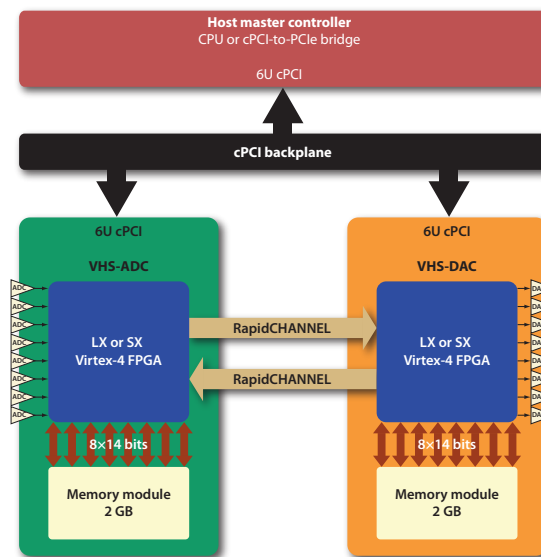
Host master controller
CPU or cPCI-to-PCIe bridge

6U cPCI

cPCI backplane

6U cPCI

VHS-ADC

ADC
ADC
ADC
ADC
ADC
ADC
ADC
ADC

LX or SX
Virtex-4 FPGA

8×14 bits

Memory module
2 GB

RapidCHANNEL

RapidCHANNEL

6U cPCI

VHS-DAC

LX or SX
Virtex-4 FPGA

8×14 bits

Memory module
2 GB

DA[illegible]
DA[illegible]
DA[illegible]
DA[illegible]
DA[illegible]
DA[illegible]
DA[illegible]
DA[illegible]